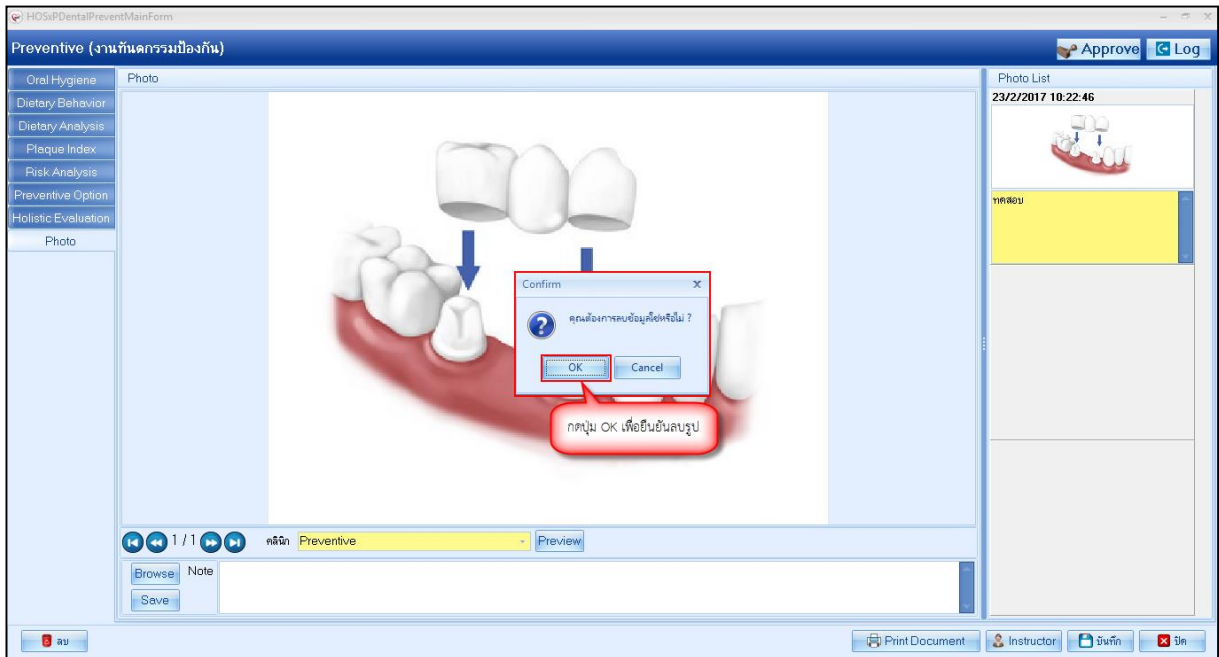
HOSxPDentalPreventMainForm

Preventive (งานทันตกรรมป้องกัน)

Approve

Log

Oral Hygiene

Dietary Behavior

Dietary Analysis

Plaque Index

Risk Analysis

Preventive Option

Holistic Evaluation

Photo

Photo

Confirm

คุณต้องการลบข้อมูลนี้หรือไม่ ?

OK

Cancel

กดปุ่ม OK เพื่อยืนยันลบรูป

1 / 1

คลินิก Preventive

Preview

Browse

Note

Save

Photo List

23/2/2017 10:22:46

ทดสอบ

ลบ

Print Document

Instructor

บันทึก

ปิด